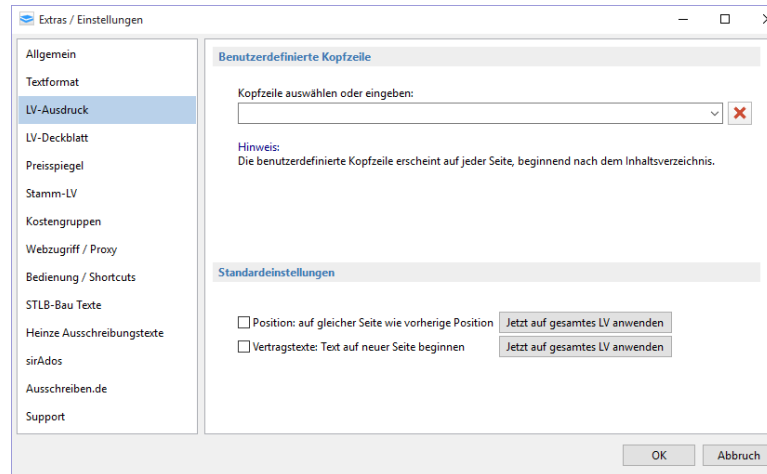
Extras / Einstellungen

Allgemein
Textformat
LV-Ausdruck
LV-Deckblatt
Preisspiegel
Stamm-LV
Kostengruppen
Webzugriff / Proxy
Bedienung / Shortcuts
STLB-Bau Texte
Heinze Ausschreibungstexte
sirAdos
Ausschreiben.de
Support

Benutzerdefinierte Kopfzeile

Kopfzeile auswählen oder eingeben:

Hinweis:
Die benutzerdefinierte Kopfzeile erscheint auf jeder Seite, beginnend nach dem Inhaltsverzeichnis.

Standardeinstellungen

Position: auf gleicher Seite wie vorherige Position
Jetzt auf gesamtes LV anwenden
Vertragstexte: Text auf neuer Seite beginnen
Jetzt auf gesamtes LV anwenden

OK
Abbruch